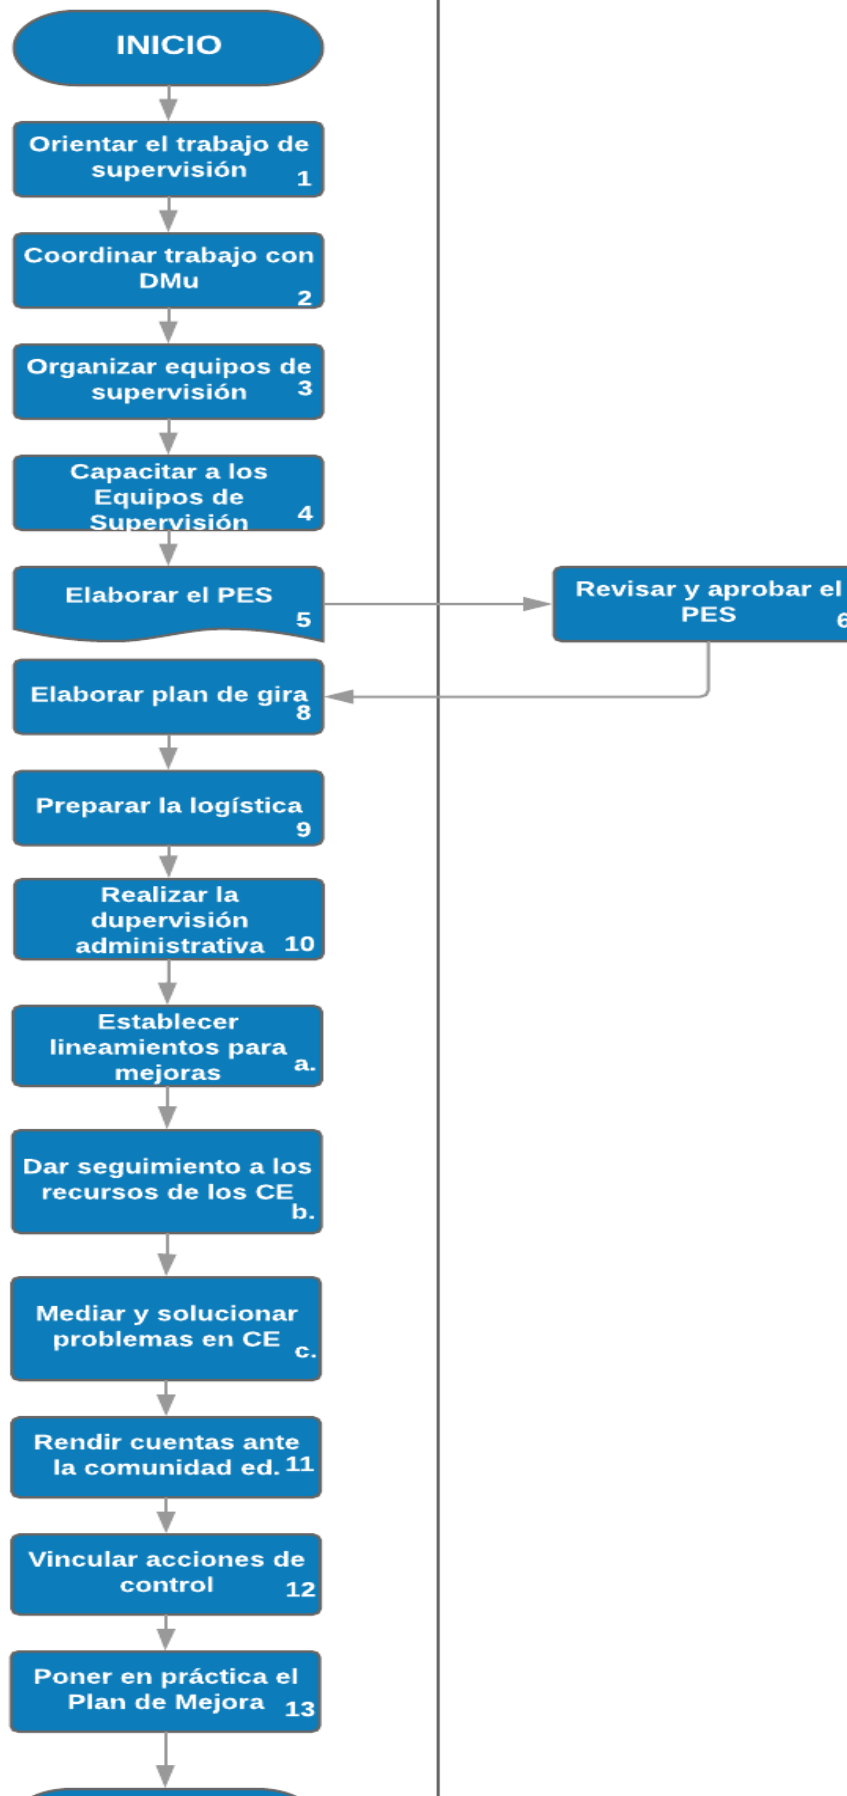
INICIO

Orientar el trabajo de supervisión 1

Coordinar trabajo con DMu 2

Organizar equipos de supervisión 3

Capacitar a los Equipos de Supervisión 4

Elaborar el PES 5

Revisar y aprobar el PES 6

Elaborar plan de gira 8

Preparar la logística 9

Realizar la dupervisión administrativa 10

Establecer lineamientos para mejoras a.

Dar seguimiento a los recursos de los CE b.

Mediar y solucionar problemas en CE c.

Rendir cuentas ante la comunidad ed. 11

Vincular acciones de control 12

Poner en práctica el Plan de Mejora 13